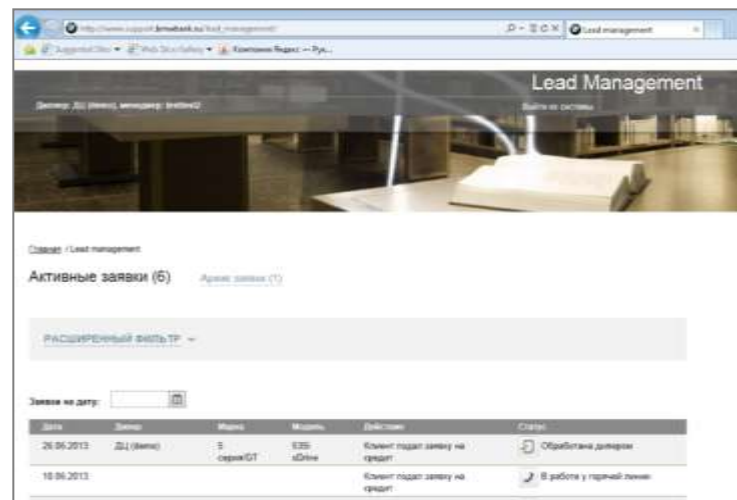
http://www.support.bmwbank.ru/lead_management/
Lead management
Suggested Sites ▾ Web Slice Gallery ▾ Компания Яндекс — Рус...

Lead Management
Дилер: ДЦ (demo), менеджер: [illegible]
Выйти из системы

Главная / Lead management

Активные заявки (6)
Архив заявок (1)

РАСШИРЕННЫЙ ФИЛЬТР ▾

Заявки на дату:

| Дата | Дилер | Марка | Модель | Действие | Статус |
|---|---|---|---|---|---|
| 26.06.2013 | ДЦ (demo) | 5 серия/GT | 535i xDrive | Клиент подал заявку на кредит | Обработана дилером |
| 18.06.2013 | | | | Клиент подал заявку на кредит | В работе у горячей линии |